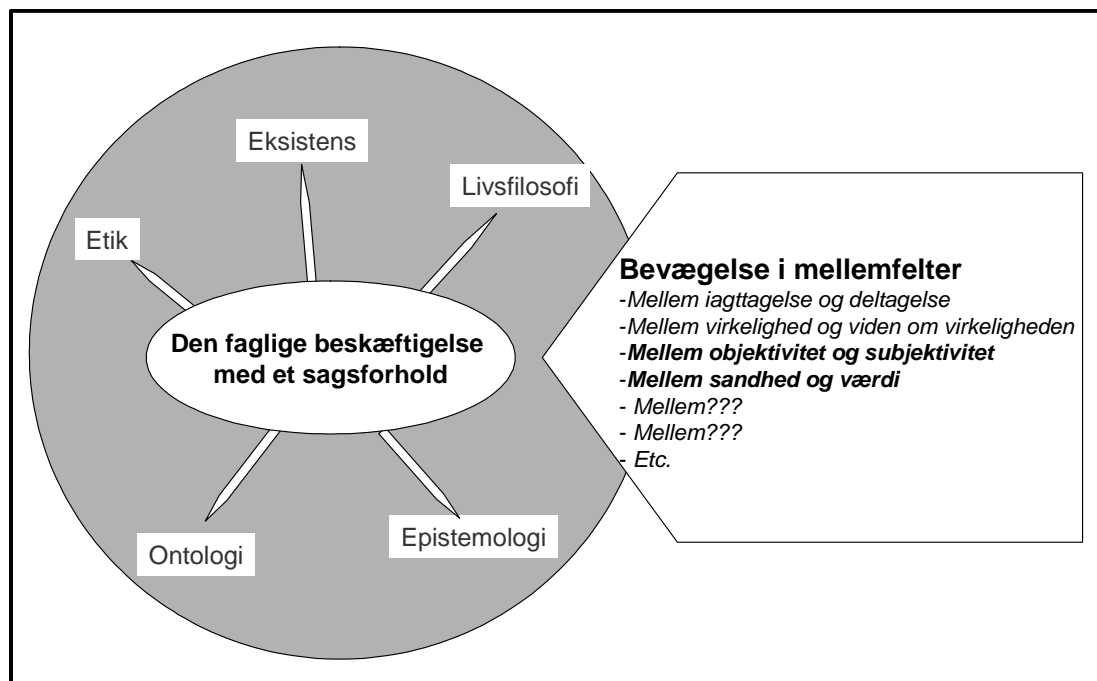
Eksistens

Livsfilosofi

Etik

Den faglige beskæftigelse med et sagsforhold

Ontologi

Epistemologi

Bevægelse i mellemfelter
-Mellem iagttagelse og deltagelse
-Mellem virkelighed og viden om virkeligheden
-Mellem objektivitet og subjektivitet
-Mellem sandhed og værdi
- Mellem???
- Mellem???
- Etc.